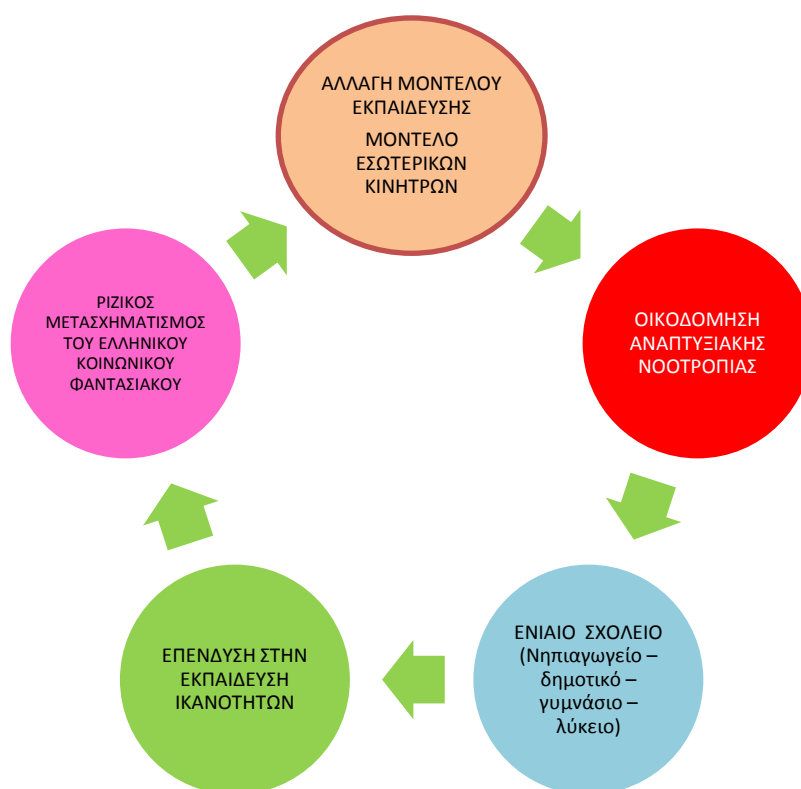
ΑΛΛΑΓΗ ΜΟΝΤΕΛΟΥ ΕΚΠΑΙΔΕΥΣΗΣ

ΜΟΝΤΕΛΟ ΕΣΩΤΕΡΙΚΩΝ ΚΙΝΗΤΡΩΝ

ΟΙΚΟΔΟΜΗΣΗ ΑΝΑΠΤΥΞΙΑΚΗΣ ΝΟΟΤΡΟΠΙΑΣ

ΕΝΙΑΙΟ ΣΧΟΛΕΙΟ (Νηπιαγωγείο – δημοτικό – γυμνάσιο – λύκειο)

ΕΠΕΝΔΥΣΗ ΣΤΗΝ ΕΚΠΑΙΔΕΥΣΗ ΙΚΑΝΟΤΗΤΩΝ

ΡΙΖΙΚΟΣ ΜΕΤΑΣΧΗΜΑΤΙΣΜΟΣ ΤΟΥ ΕΛΛΗΝΙΚΟΥ ΚΟΙΝΩΝΙΚΟΥ ΦΑΝΤΑΣΙΑΚΟΥ